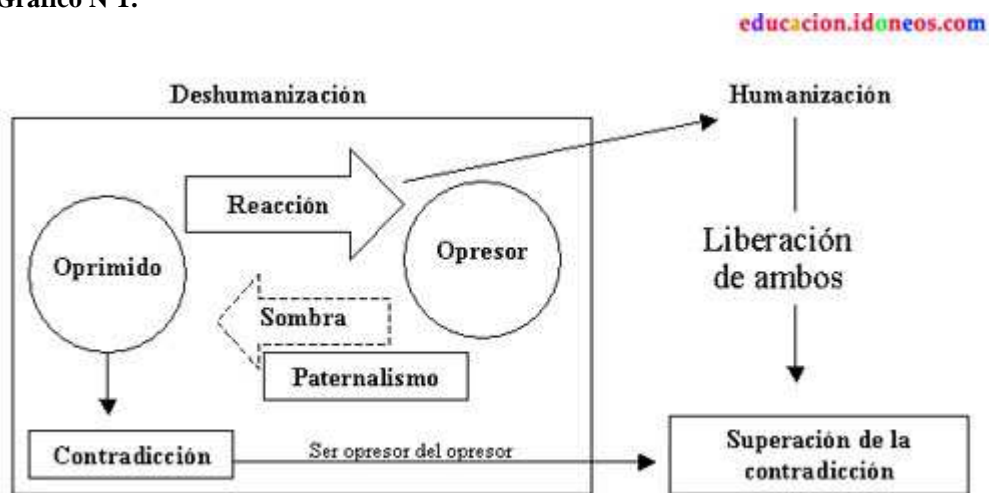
Gráfico N°1:

educacion.idoneos.com

Deshumanización

Humanización

Reacción

Oprimido

Opresor

Liberación de ambos

Sombra

Paternalismo

Contradicción

Ser opresor del opresor

Superación de la contradicción